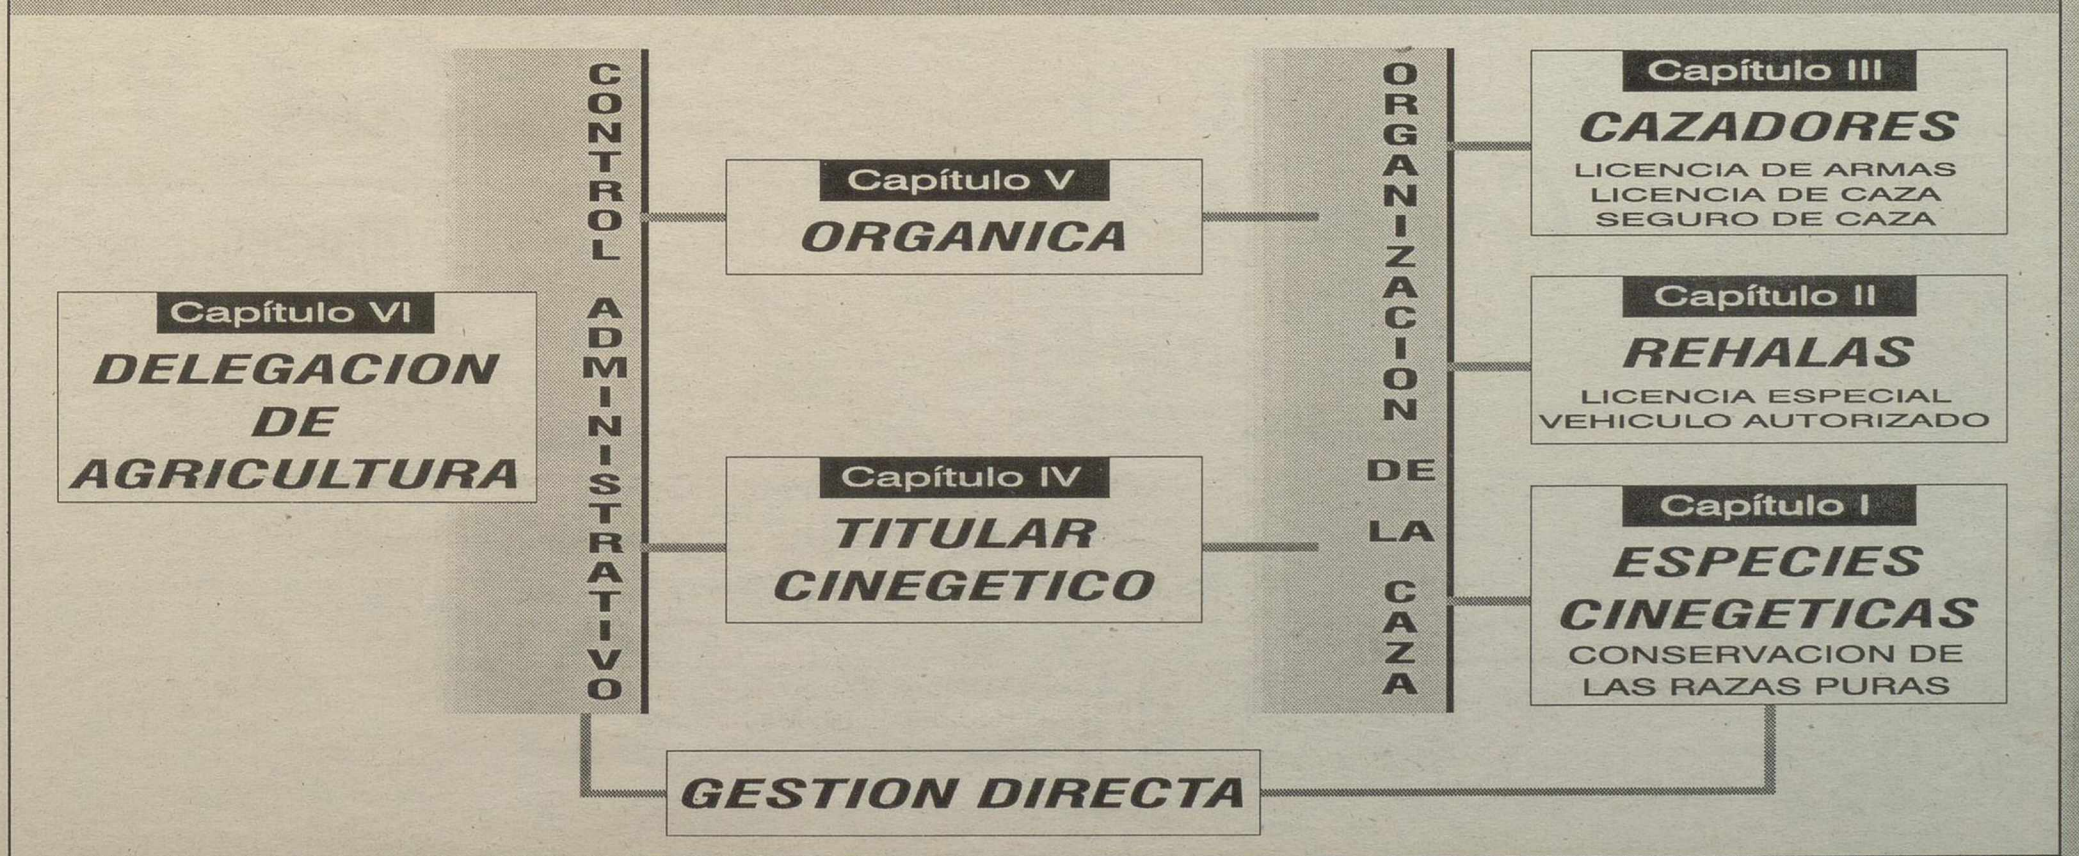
Capítulo VI
DELEGACION DE AGRICULTURA

CONTROL ADMINISTRATIVO

Capítulo V
ORGANICA

Capítulo IV
TITULAR CINEGETICO

ORGANIZACION DE LA CAZA

Capítulo III
CAZADORES
LICENCIA DE ARMAS
LICENCIA DE CAZA
SEGURO DE CAZA

Capítulo II
REHALAS
LICENCIA ESPECIAL
VEHICULO AUTORIZADO

Capítulo I
ESPECIES CINEGETICAS
CONSERVACION DE LAS RAZAS PURAS

GESTION DIRECTA